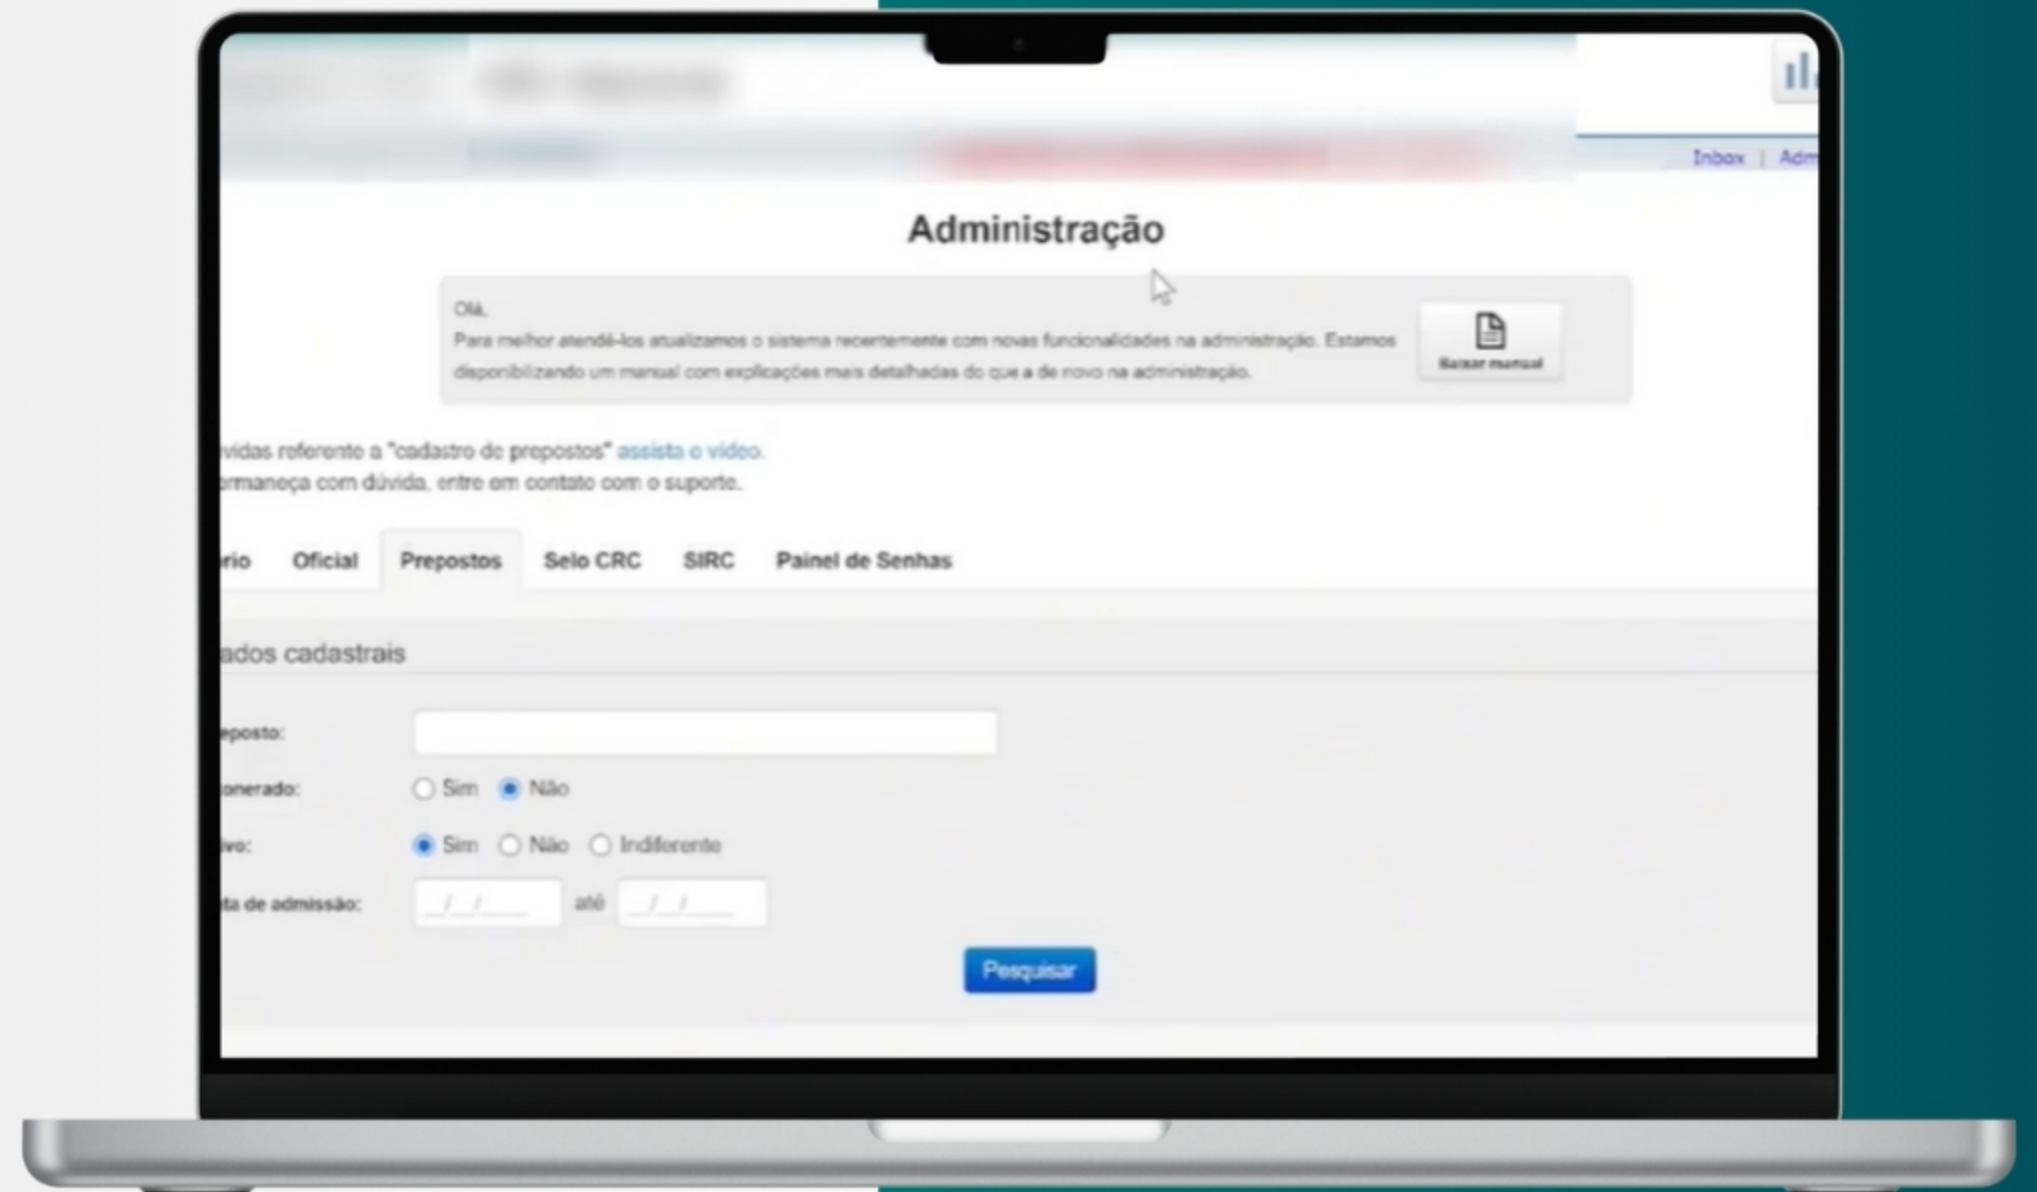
Inbox | Adm

Administração

Olá,
Para melhor atendê-los atualizamos o sistema recentemente com novas funcionalidades na administração. Estamos disponibilizando um manual com explicações mais detalhadas do que a de novo na administração.

Baixar manual

vidas referente a "cadastro de prepostos" assista o vídeo.
rmaneça com dúvida, entre em contato com o suporte.

rio | Oficial | Prepostos | Selo CRC | SIRC | Painel de Senhas

ados cadastrais

eposto:

onerado: Sim Não

ivo: Sim Não Indiferente

ta de admissão: __/__/____ até __/__/____

Pesquisar